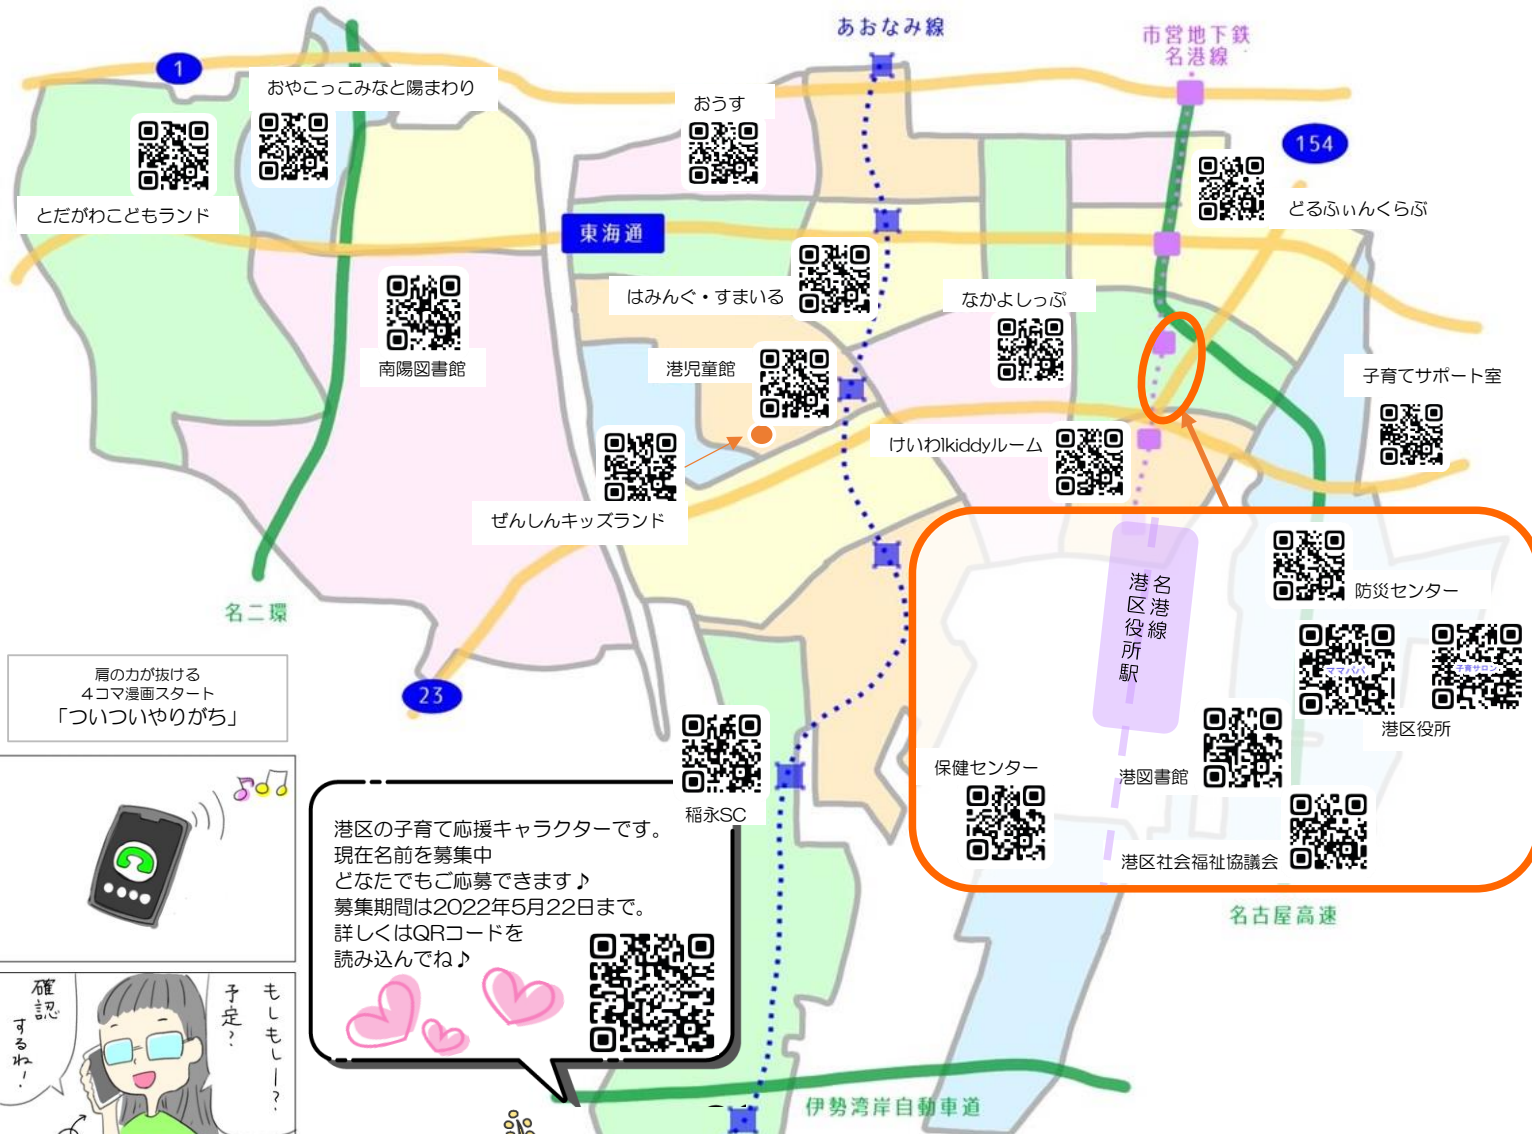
あおなみ線

市営地下鉄
名港線

1

おやこっこみなと陽まわり

おうす

154

とだがわこどもランド

どるふぃんくらぶ

東海通

はみんぐ・すまいる

なかよしっぷ

南陽図書館

港児童館

子育てサポート室

けいわkiddyルーム

ぜんしんキッズランド

防災センター

名港線
港区役所駅

名二環

港区役所

肩の力が抜ける
4コマ漫画スタート
「ついついやりがち」

23

保健センター

港図書館

稲永SC

港区社会福祉協議会

名古屋高速

港区の子育て応援キャラクターです。
現在名前を募集中
どなたでもご応募できます♪
募集期間は2022年5月22日まで。
詳しくはQRコードを
読み込んでね♪

確認するね!

予定?

もしもしー?

伊勢湾岸自動車道